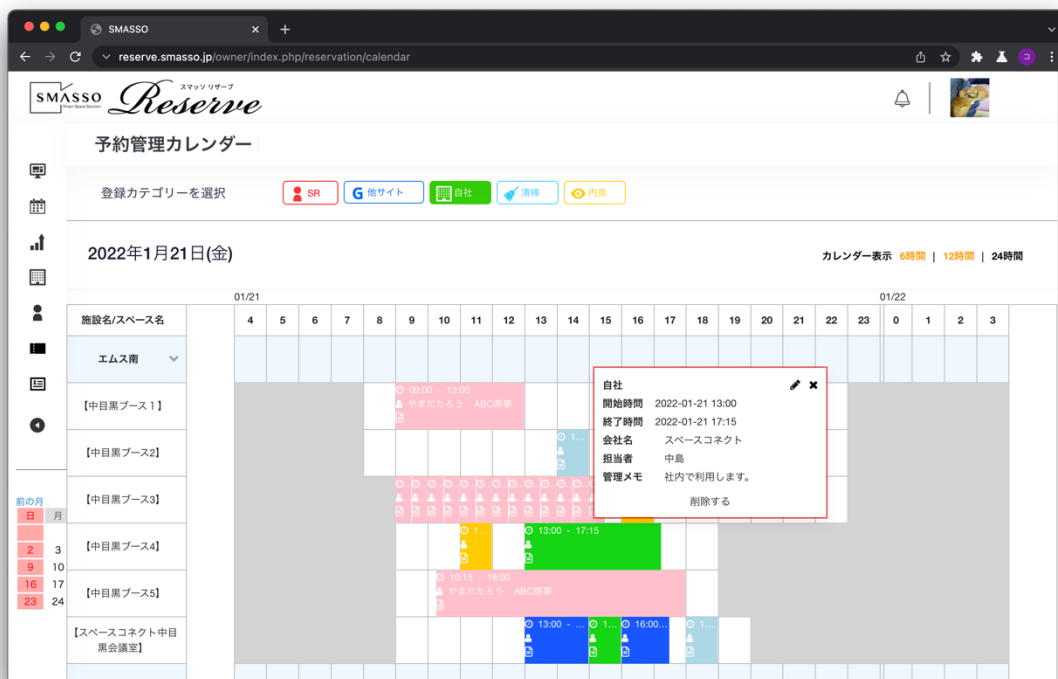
SMASSO

reserve.smasso.jp/owner/index.php/reservation/calendar

SMASSO Smart Space Solution スマッソ リザーブ Reserve

予約管理カレンダー

登録カテゴリーを選択 SR 他サイト 自社 清掃 内見

2022年1月21日(金)

カレンダー表示 6時間 | 12時間 | 24時間

01/21 01/22

| 施設名/スペース名 | 4 | 5 | 6 | 7 | 8 | 9 | 10 | 11 | 12 | 13 | 14 | 15 | 16 | 17 | 18 | 19 | 20 | 21 | 22 | 23 | 0 | 1 | 2 | 3 |
|---|---|---|---|---|---|---|---|---|---|---|---|---|---|---|---|---|---|---|---|---|---|---|---|---|
| エムス南 | | | | | | | | | | | | | | | | | | | | | | | | |
| 【中目黒ブース１】 | | | | | | 09:00 - 13:00 やまだたろう ABC商事 | | | | | | | | | | | | | | | | | | |
| 【中目黒ブース2】 | | | | | | | | | | | 1... | | | | | | | | | | | | | |
| 【中目黒ブース3】 | | | | | | | | | | | | | | | | | | | | | | | | |
| 【中目黒ブース4】 | | | | | | | | 1... | | 13:00 - 17:15 | | | | | | | | | | | | | | |
| 【中目黒ブース5】 | | | | | | | 10:15 - 18:00 やまだたろう ABC商事 | | | | | | | | | | | | | | | | | |
| 【スペースコネクト中目黒会議室】 | | | | | | | | | | 13:00 - ... | | 1... | 16:00... | | 1... | | | | | | | | | |

自社
開始時間 2022-01-21 13:00
終了時間 2022-01-21 17:15
会社名 スペースコネクト
担当者 中島
管理メモ 社内で利用します。
削除する

前の月
日 月
2 3
9 10
16 17
23 24